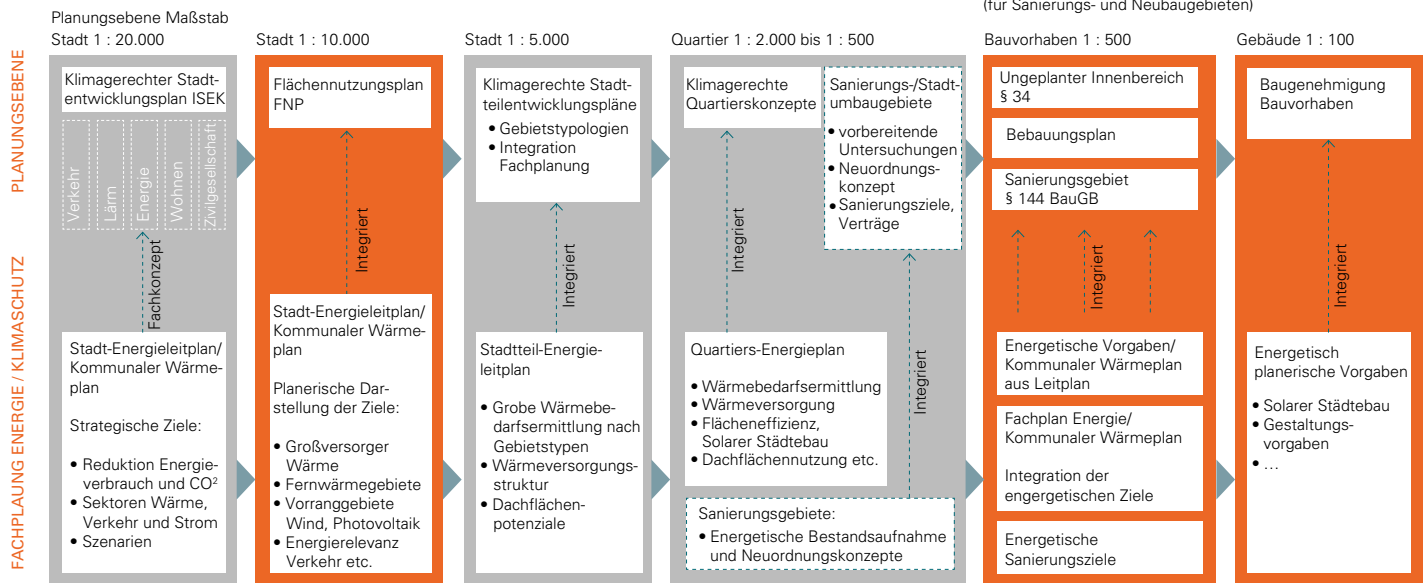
(für Sanierungs- und Neubaugebieten)

PLANUNGSEBENE

FACHPLAUNG ENERGIE / KLIMASCHUTZ

Planungsebene Maßstab
Stadt 1 : 20.000

Klimagerechter Stadtentwicklungsplan ISEK

Verkehr
Lärm
Energie
Wohnen
Zivilgesellschaft

Fachkonzept

Stadt-Energieleitplan/ Kommunaler Wärmeplan

Strategische Ziele:

• Reduktion Energieverbrauch und CO²
• Sektoren Wärme, Verkehr und Strom
• Szenarien

Stadt 1 : 10.000

Flächennutzungsplan FNP

Integriert

Stadt-Energieleitplan/ Kommunaler Wärmeplan

Planerische Darstellung der Ziele:

• Großversorger Wärme
• Fernwärmegebiete
• Vorranggebiete Wind, Photovoltaik
• Energierelevanz Verkehr etc.

Stadt 1 : 5.000

Klimagerechte Stadtteilentwicklungspläne
• Gebietstypologien
• Integration Fachplanung

Integriert

Stadtteil-Energieleitplan

• Grobe Wärmebedarfsermittlung nach Gebietstypen
• Wärmeversorgungsstruktur
• Dachflächenpotenziale

Quartier 1 : 2.000 bis 1 : 500

Klimagerechte Quartierskonzepte

Sanierungs-/Stadtumbaugebiete
• vorbereitende Untersuchungen
• Neuordnungskonzept
• Sanierungsziele, Verträge

Integriert

Integriert

Quartiers-Energieplan

• Wärmebedarfsermittlung
• Wärmeversorgung
• Flächeneffizienz, Solarer Städtebau
• Dachflächennutzung etc.

Sanierungsgebiete:
• Energetische Bestandsaufnahme und Neuordnungskonzepte

Bauvorhaben 1 : 500

Ungeplanter Innenbereich § 34

Bebauungsplan

Sanierungsgebiet § 144 BauGB

Integriert

Energetische Vorgaben/ Kommunaler Wärmeplan aus Leitplan

Fachplan Energie/ Kommunaler Wärmeplan

Integration der engergetischen Ziele

Energetische Sanierungsziele

Gebäude 1 : 100

Baugenehmigung Bauvorhaben

Integriert

Energetisch planerische Vorgaben

• Solarer Städtebau
• Gestaltungsvorgaben
• …